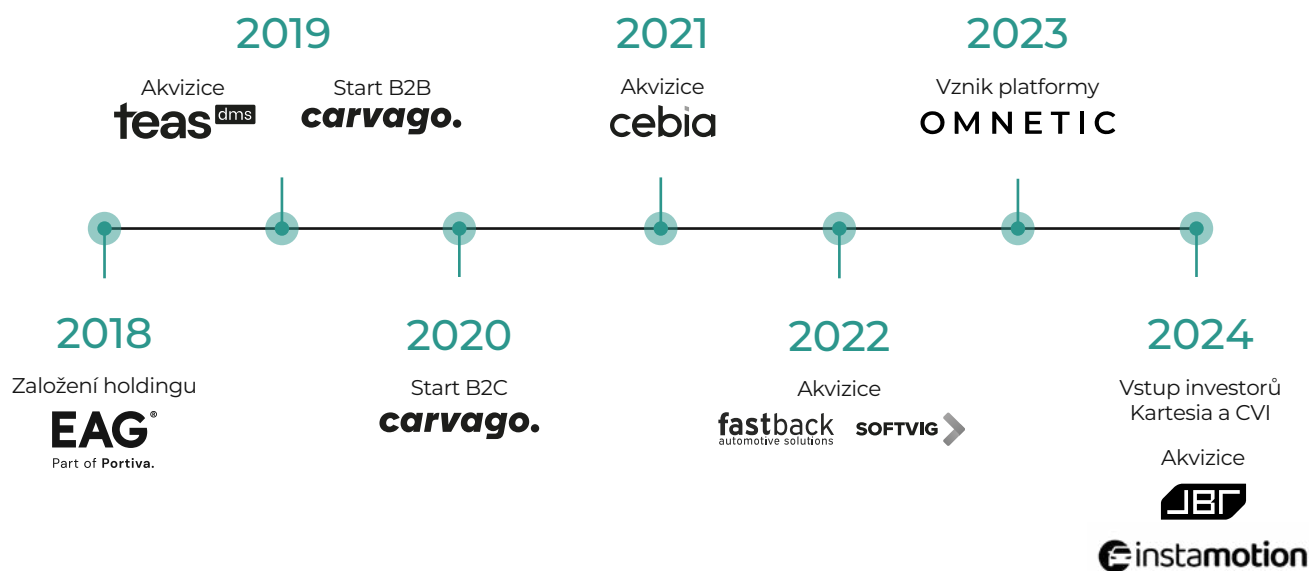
2019

Akvizice
teas dms

Start B2B
carvago.

2021

Akvizice
cebia

2023

Vznik platformy
OMNETIC

2018

Založení holdingu
EAG®
Part of Portiva.

2020

Start B2C
carvago.

2022

Akvizice
fastback automotive solutions
SOFTVIG

2024

Vstup investorů Kartesia a CVI

Akvizice
JBT
instamotion